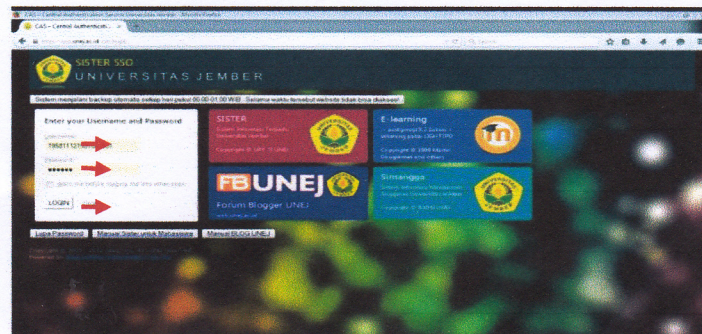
CAS – Central Authentication Service Universitas Jember - Mozilla Firefox

CAS – Central Authenticati... ×

SISTER SSO
UNIVERSITAS JEMBER

Sistem melakukan backup otomatis setiap hari pukul 00.00-01.00 WIB . Selama waktu tersebut website tidak bisa diakses!

Enter your Username and Password

Username:
196811121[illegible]

Password:
••••••••

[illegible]

LOGIN

SISTER
Sistem Informasi Terpadu Universitas Jember
Copyright © UPT TI UNEJ

E-learning
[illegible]
Copyright © 1999 Moodle

FBUNEJ
Forum Blogger UNEJ

Simsangsa
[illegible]

Lupa Password

Manual Sister untuk Mahasiswa

Manual BLOG UNEJ